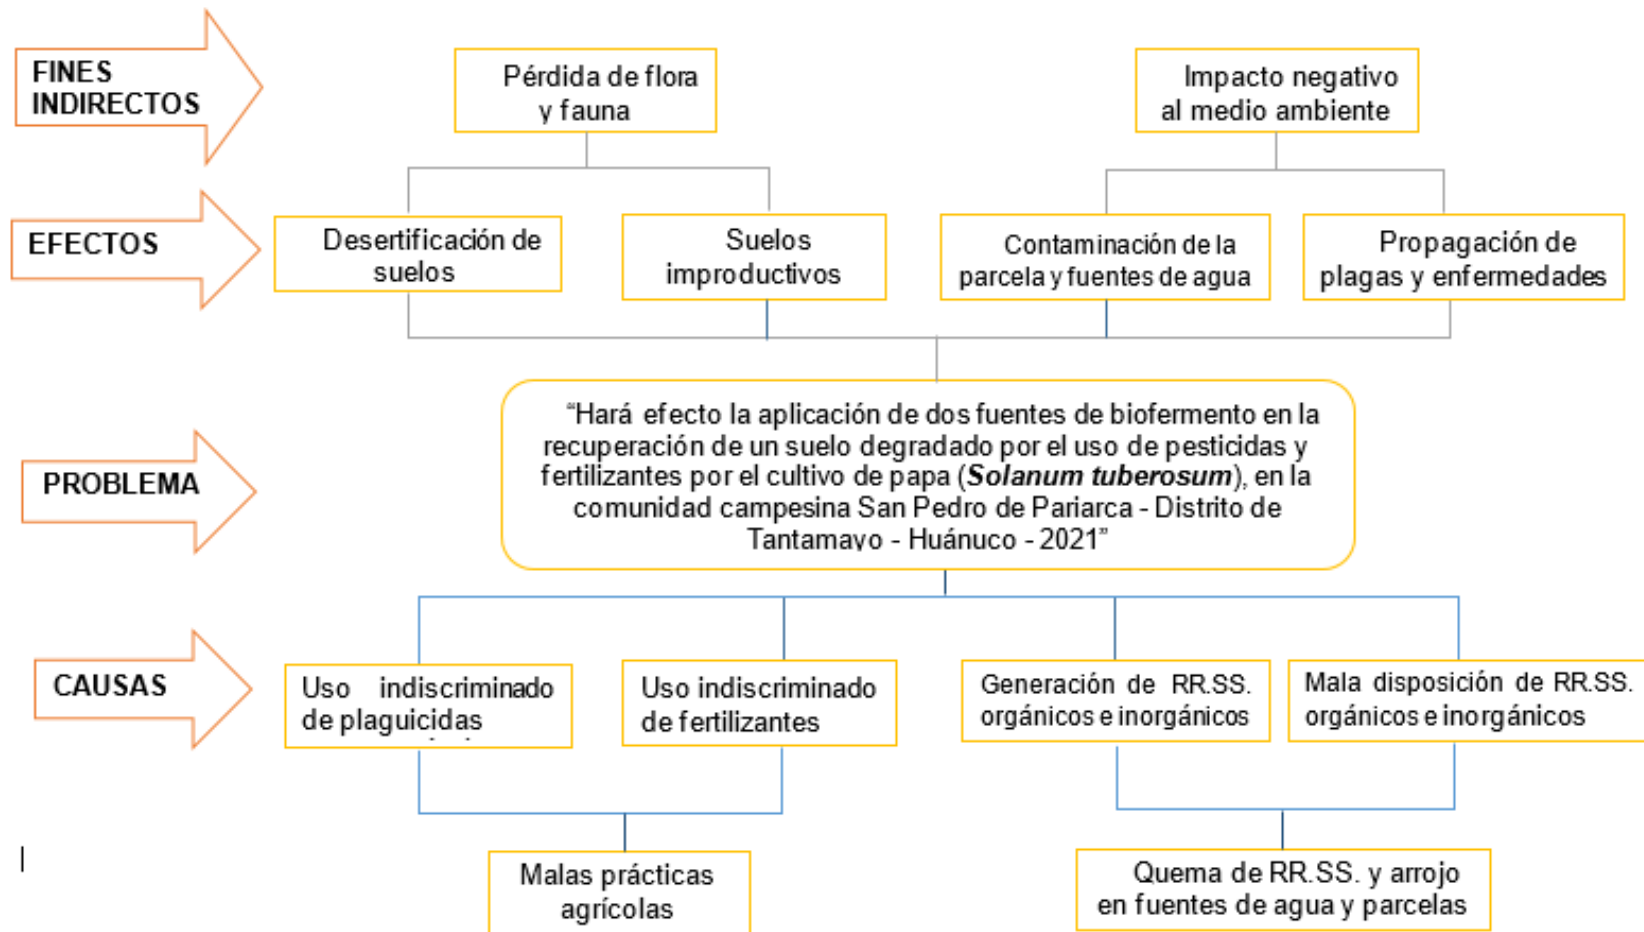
FINES INDIRECTOS

Pérdida de flora y fauna

Impacto negativo al medio ambiente

EFECTOS

Desertificación de suelos

Suelos improductivos

Contaminación de la parcela y fuentes de agua

Propagación de plagas y enfermedades

PROBLEMA

"Hará efecto la aplicación de dos fuentes de biofermento en la recuperación de un suelo degradado por el uso de pesticidas y fertilizantes por el cultivo de papa (***Solanum tuberosum***), en la comunidad campesina San Pedro de Pariarca - Distrito de Tantamayo - Huánuco - 2021"

CAUSAS

Uso indiscriminado de plaguicidas

Uso indiscriminado de fertilizantes

Generación de RR.SS. orgánicos e inorgánicos

Mala disposición de RR.SS. orgánicos e inorgánicos

Malas prácticas agrícolas

Quema de RR.SS. y arrojo en fuentes de agua y parcelas